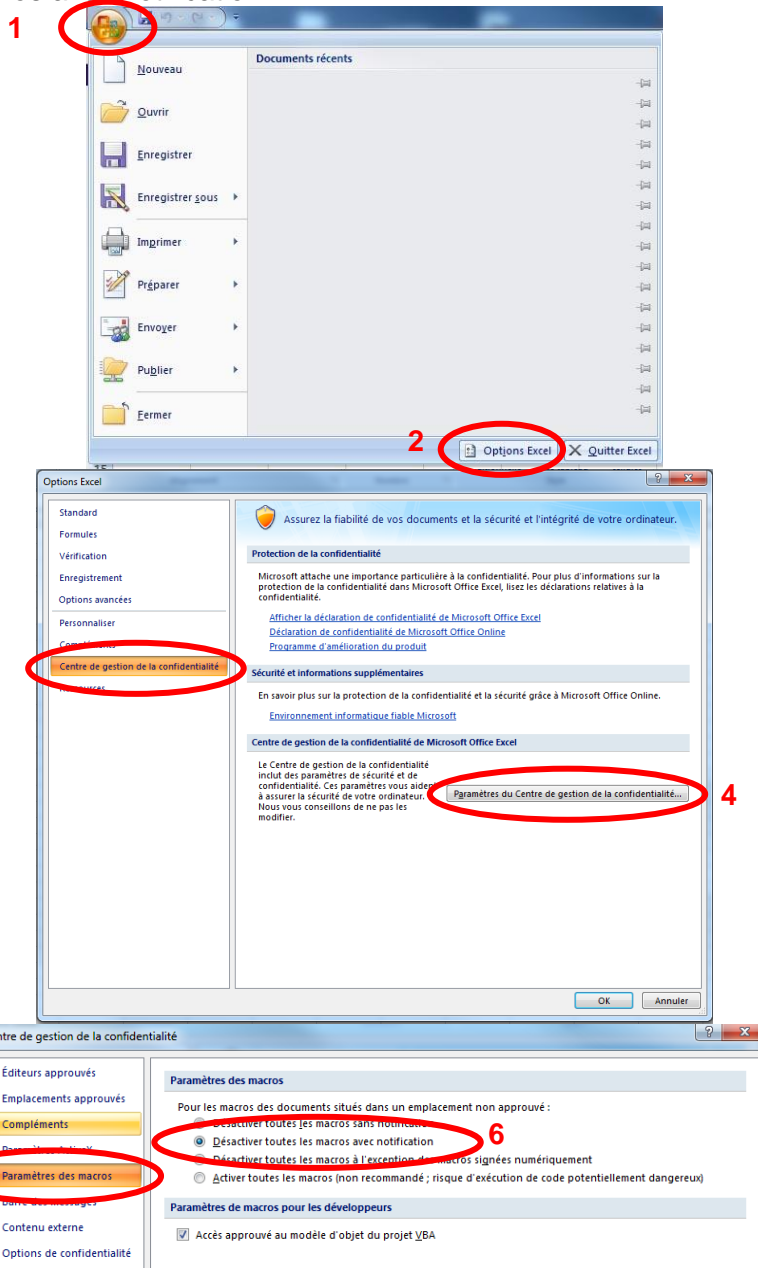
1

Documents récents

Nouveau

Ouvrir

Enregistrer

Enregistrer sous

Imprimer

Préparer

Envoyer

Publier

Fermer

2

Options Excel

Quitter Excel

Options Excel

Standard

Formules

Vérification

Enregistrement

Options avancées

Personnaliser

Compléments

Centre de gestion de la confidentialité

Ressources

Assurez la fiabilité de vos documents et la sécurité et l'intégrité de votre ordinateur.

Protection de la confidentialité

Microsoft attache une importance particulière à la confidentialité. Pour plus d'informations sur la protection de la confidentialité dans Microsoft Office Excel, lisez les déclarations relatives à la confidentialité.

Afficher la déclaration de confidentialité de Microsoft Office Excel

Déclaration de confidentialité de Microsoft Office Online

Programme d'amélioration du produit

Sécurité et informations supplémentaires

En savoir plus sur la protection de la confidentialité et la sécurité grâce à Microsoft Office Online.

Environnement informatique fiable Microsoft

Centre de gestion de la confidentialité de Microsoft Office Excel

Le Centre de gestion de la confidentialité inclut des paramètres de sécurité et de confidentialité. Ces paramètres vous aident à assurer la sécurité de votre ordinateur. Nous vous conseillons de ne pas les modifier.

Paramètres du Centre de gestion de la confidentialité...

4

OK

Annuler

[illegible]tre de gestion de la confidentialité

Éditeurs approuvés

Emplacements approuvés

Compléments

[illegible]

Paramètres des macros

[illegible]

Contenu externe

Options de confidentialité

Paramètres des macros

Pour les macros des documents situés dans un emplacement non approuvé :

Désactiver toutes les macros sans notification

Désactiver toutes les macros avec notification

6

Désactiver toutes les macros à l'exception des macros signées numériquement

Activer toutes les macros (non recommandé ; risque d'exécution de code potentiellement dangereux)

Paramètres de macros pour les développeurs

Accès approuvé au modèle d'objet du projet VBA